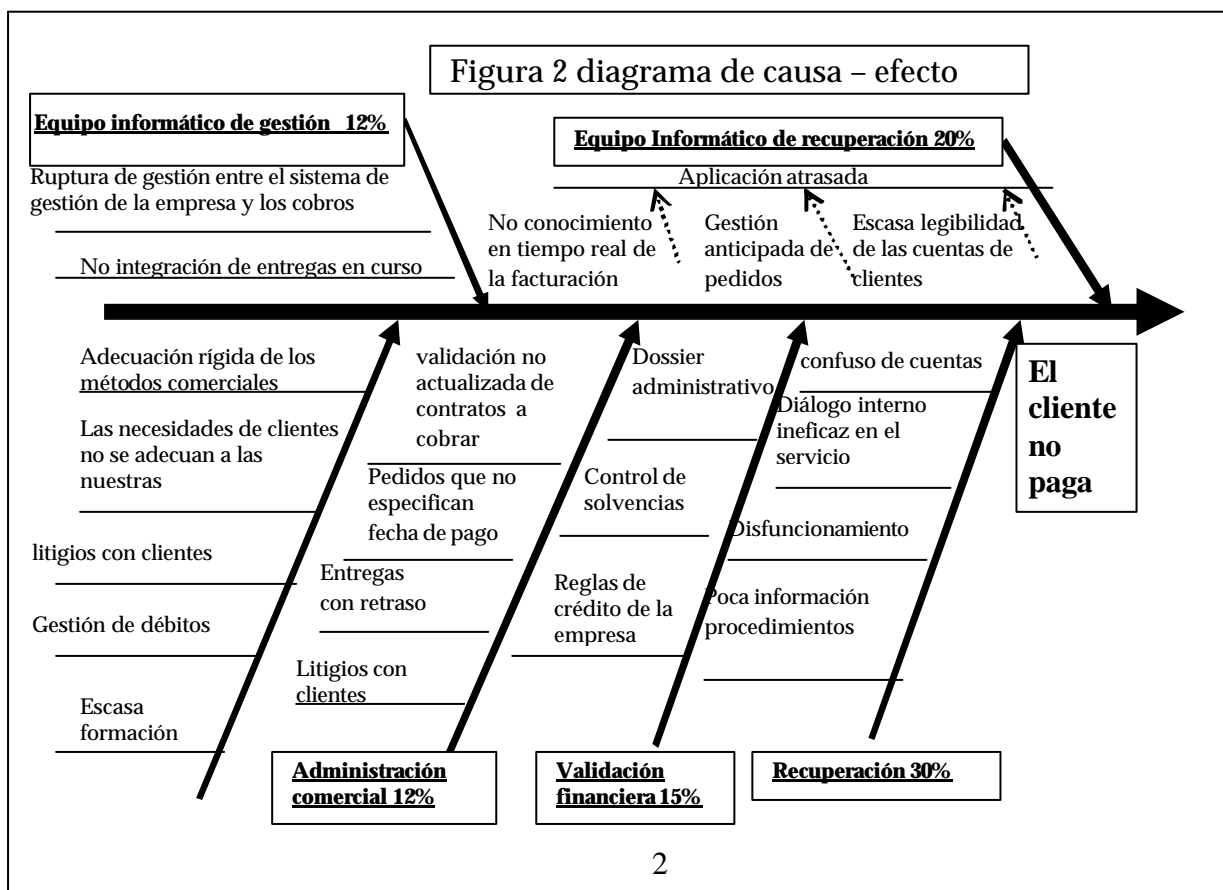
Figura 2 diagrama de causa – efecto

Equipo informático de gestión 12%

Ruptura de gestión entre el sistema de gestión de la empresa y los cobros

No integración de entregas en curso

Equipo Informático de recuperación 20%

Aplicación atrasada

No conocimiento en tiempo real de la facturación

Gestión anticipada de pedidos

Escasa legibilidad de las cuentas de clientes

El cliente no paga

Adecuación rígida de los métodos comerciales

Las necesidades de clientes no se adecuan a las nuestras

litigios con clientes

Gestión de débitos

Escasa formación

validación no actualizada de contratos a cobrar

Pedidos que no especifican fecha de pago

Entregas con retraso

Litigios con clientes

Dossier administrativo

Control de solvencias

Reglas de crédito de la empresa

confuso de cuentas

Diálogo interno ineficaz en el servicio

Disfuncionamiento

Poca información procedimientos

Administración comercial 12%

Validación financiera 15%

Recuperación 30%

2